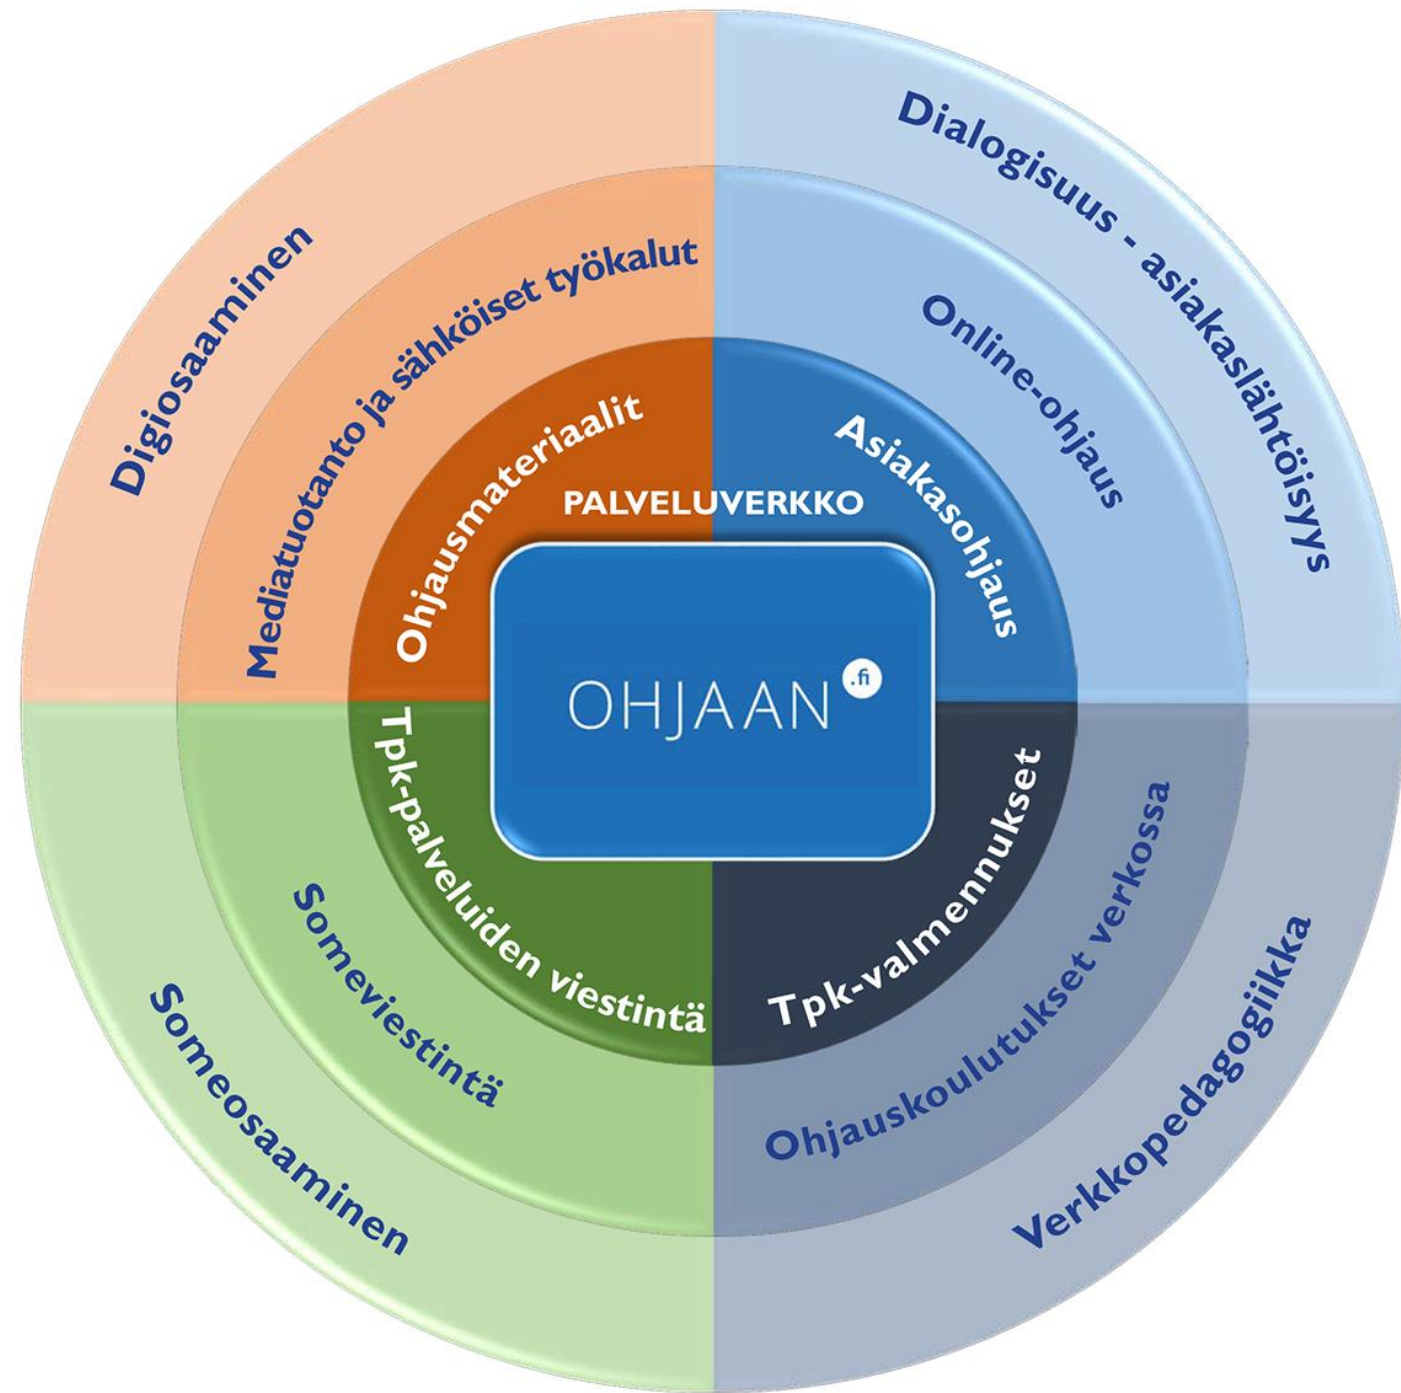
Digiosaaminen

Mediatuotanto ja sähköiset työkalut

Ohjausmateriaalit

Dialogisuus - asiakaslähtöisyys

Online-ohjaus

Asiakasohjaus

PALVELUVERKKO

OHJAAN .fi

Tpk-palveluiden viestintä

Someviestintä

Someosaaminen

Tpk-valmennukset

Ohjauskoulutukset verkossa

Verkkopedagogiikka